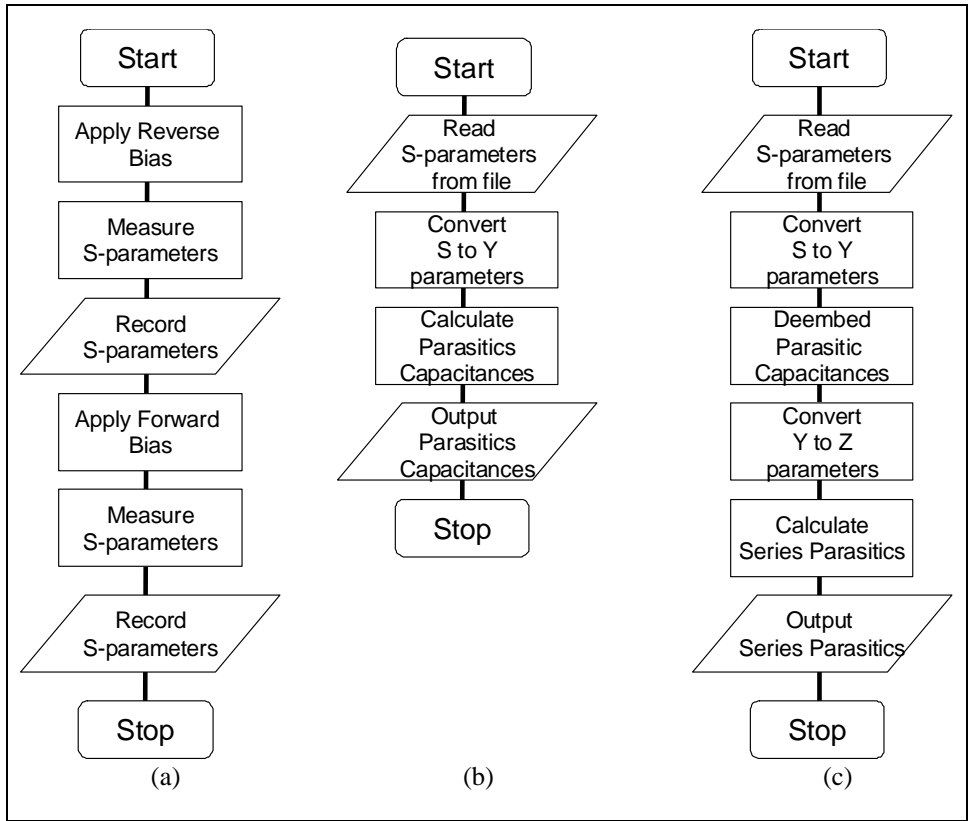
Start

Apply Reverse Bias

Measure S-parameters

Record S-parameters

Apply Forward Bias

Measure S-parameters

Record S-parameters

Stop

(a)

Start

Read S-parameters from file

Convert S to Y parameters

Calculate Parasitics Capacitances

Output Parasitics Capacitances

Stop

(b)

Start

Read S-parameters from file

Convert S to Y parameters

Deembed Parasitic Capacitances

Convert Y to Z parameters

Calculate Series Parasitics

Output Series Parasitics

Stop

(c)